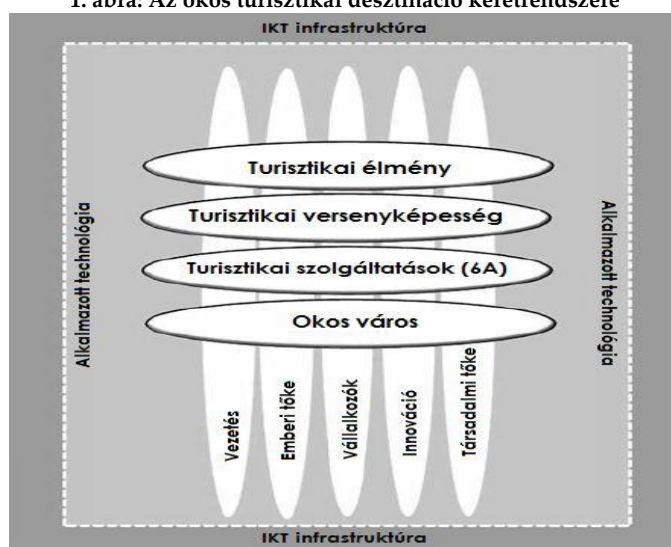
1. ábra: Az okos turisztikai desztináció keretrendszere

IKT infrastruktúra

Alkalmazott technológia

Turisztikai élmény

Turisztikai versenyképesség

Turisztikai szolgáltatások (6A)

Okos város

Vezetés

Emberi tőke

Vállalkozók

Innováció

Társadalmi tőke

Alkalmazott technológia

IKT infrastruktúra